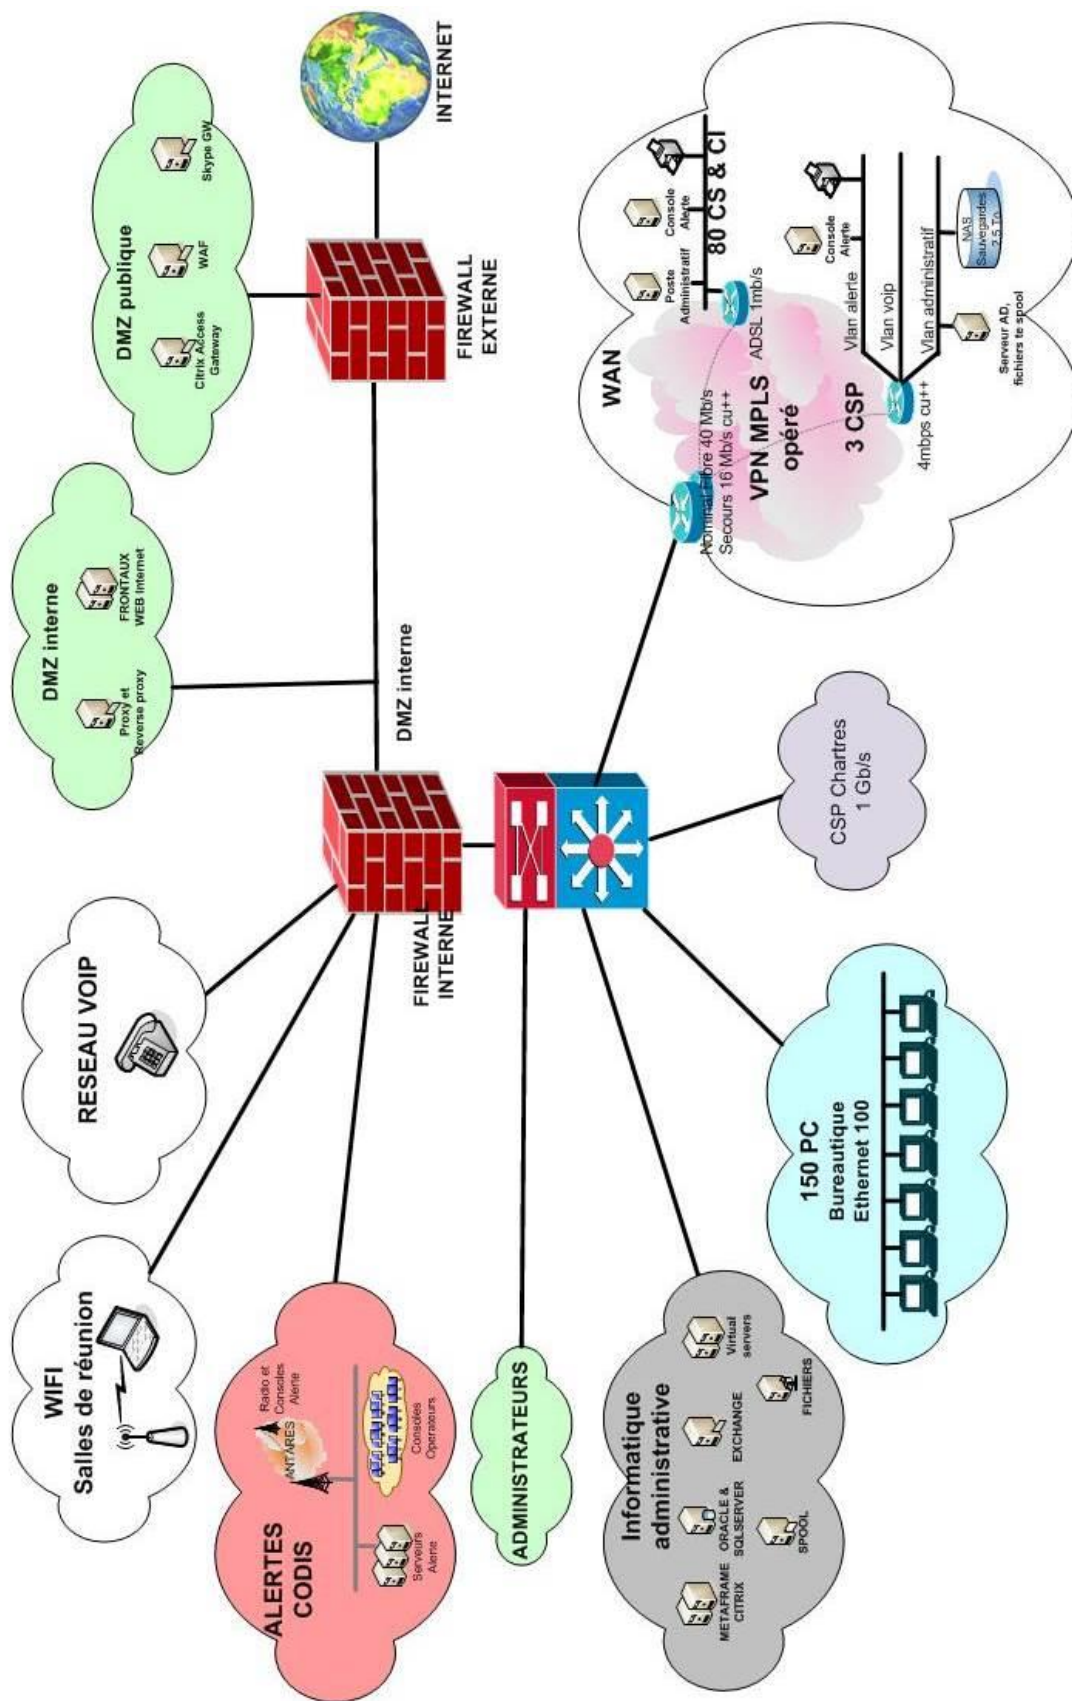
DMZ publique
Citrix Access Gateway
WAF
Skype GW

INTERNET

FIREWALL EXTERNE

DMZ interne
Proxy et Reverse proxy
FRONTAUX WEB Internet

DMZ interne

WAN
Poste Administratif
Console Alerte
80 CS & CI
ADSL 1mb/s
Nominal Fibre 40 Mb/s
Secours 16 Mb/s cu++
VPN MPLS opéré
3 CSP
4mbps cu++
Console Alerte
Vlan alerte
Vlan voip
Vlan administratif
NAS Sauvegardes 2,5 To
Serveur AD, fichiers te spool

RESEAU VOIP

FIREWALL INTERNE

CSP Chartres 1 Gb/s

WIFI
Salles de réunion

ALERTES CODIS
ANTARES
Radio et Consoles Alerte
Consoles Operateurs
Serveurs Alerte

ADMINISTRATEURS

Informatique administrative
METAFRAME CITRIX
ORACLE & SQLSERVER
EXCHANGE
Virtual servers
SPOOL
FICHIERS

150 PC
Bureautique
Ethernet 100